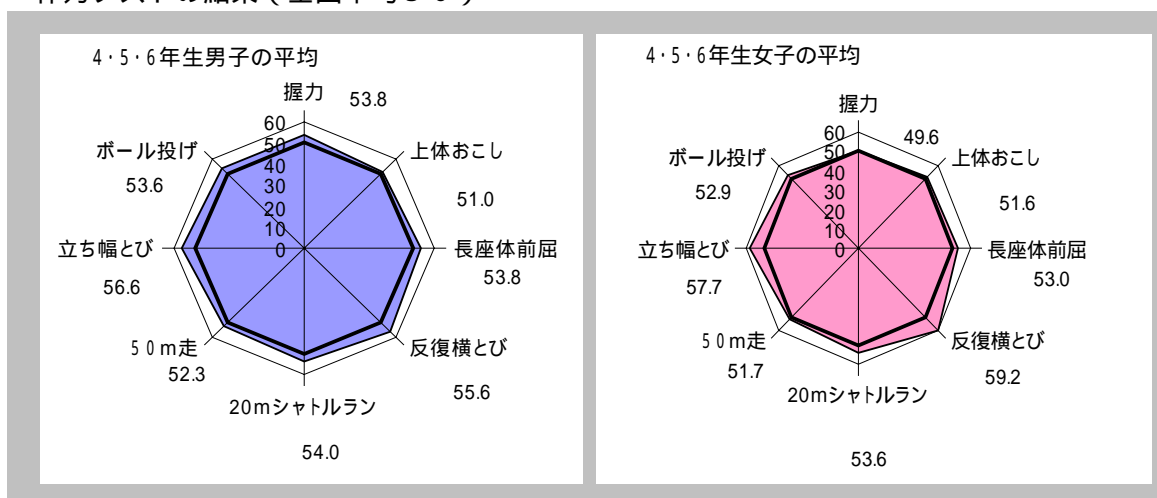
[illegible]

4・5・6年生男子の平均

握力
53.8
上体おこし
51.0
長座体前屈
53.8
反復横とび
55.6
20mシャトルラン
54.0
50m走
52.3
立ち幅とび
56.6
ボール投げ
53.6

60
50
40
30
20
10
0

4・5・6年生女子の平均

握力
49.6
上体おこし
51.6
長座体前屈
53.0
反復横とび
59.2
20mシャトルラン
53.6
50m走
51.7
立ち幅とび
57.7
ボール投げ
52.9

60
50
40
30
20
10
0